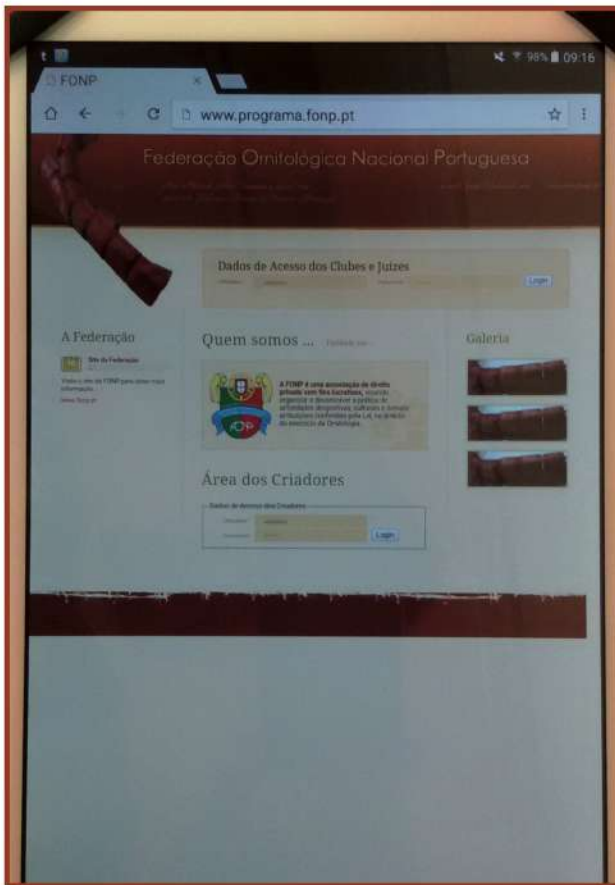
98% 09:16

FONP

www.programa.fonp.pt

Federação Ornitológica Nacional Portuguesa

Dados de Acesso dos Clubes e Juízes

Login

A Federação

Site da Federação

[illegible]

Quem somos ...

A FONP é uma associação de direito privado sem fins lucrativos, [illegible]

Galeria

Área dos Criadores

Dados de Acesso dos Criadores

Login